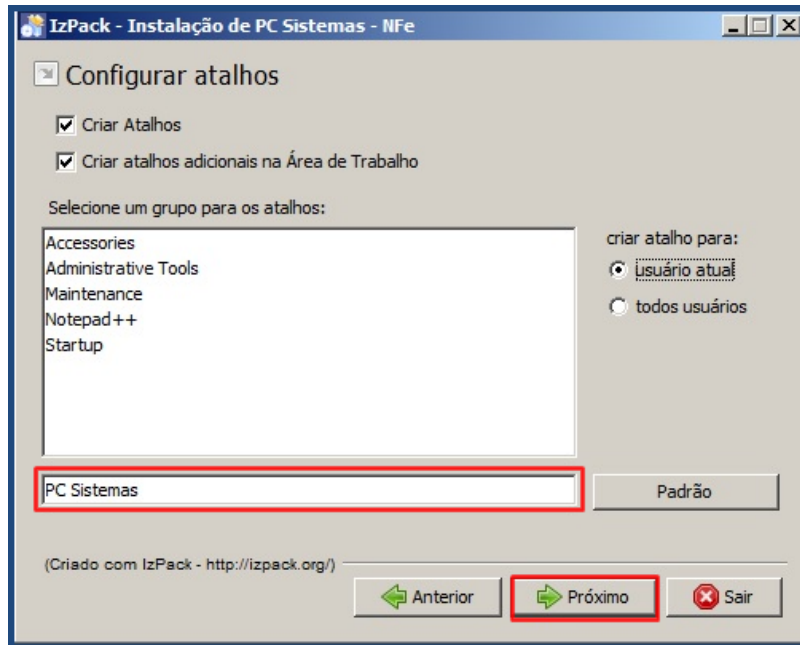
IzPack - Instalação de PC Sistemas - NFe

Configurar atalhos

Criar Atalhos

Criar atalhos adicionais na Área de Trabalho

Selecione um grupo para os atalhos:

Accessories
Administrative Tools
Maintenance
Notepad++
Startup

criar atalho para:

usuário atual

todos usuários

PC Sistemas

Padrão

(Criado com IzPack - http://izpack.org/)

Anterior

Próximo

Sair